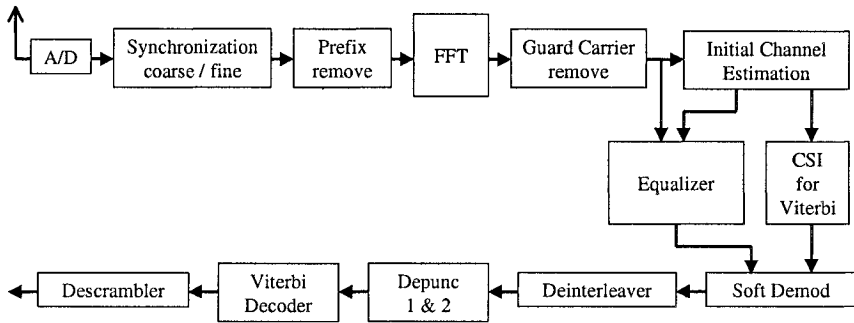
A/D

Synchronization coarse / fine

Prefix remove

FFT

Guard Carrier remove

Initial Channel Estimation

Equalizer

CSI for Viterbi

Soft Demod

Deinterleaver

Depunc 1 & 2

Viterbi Decoder

Descrambler